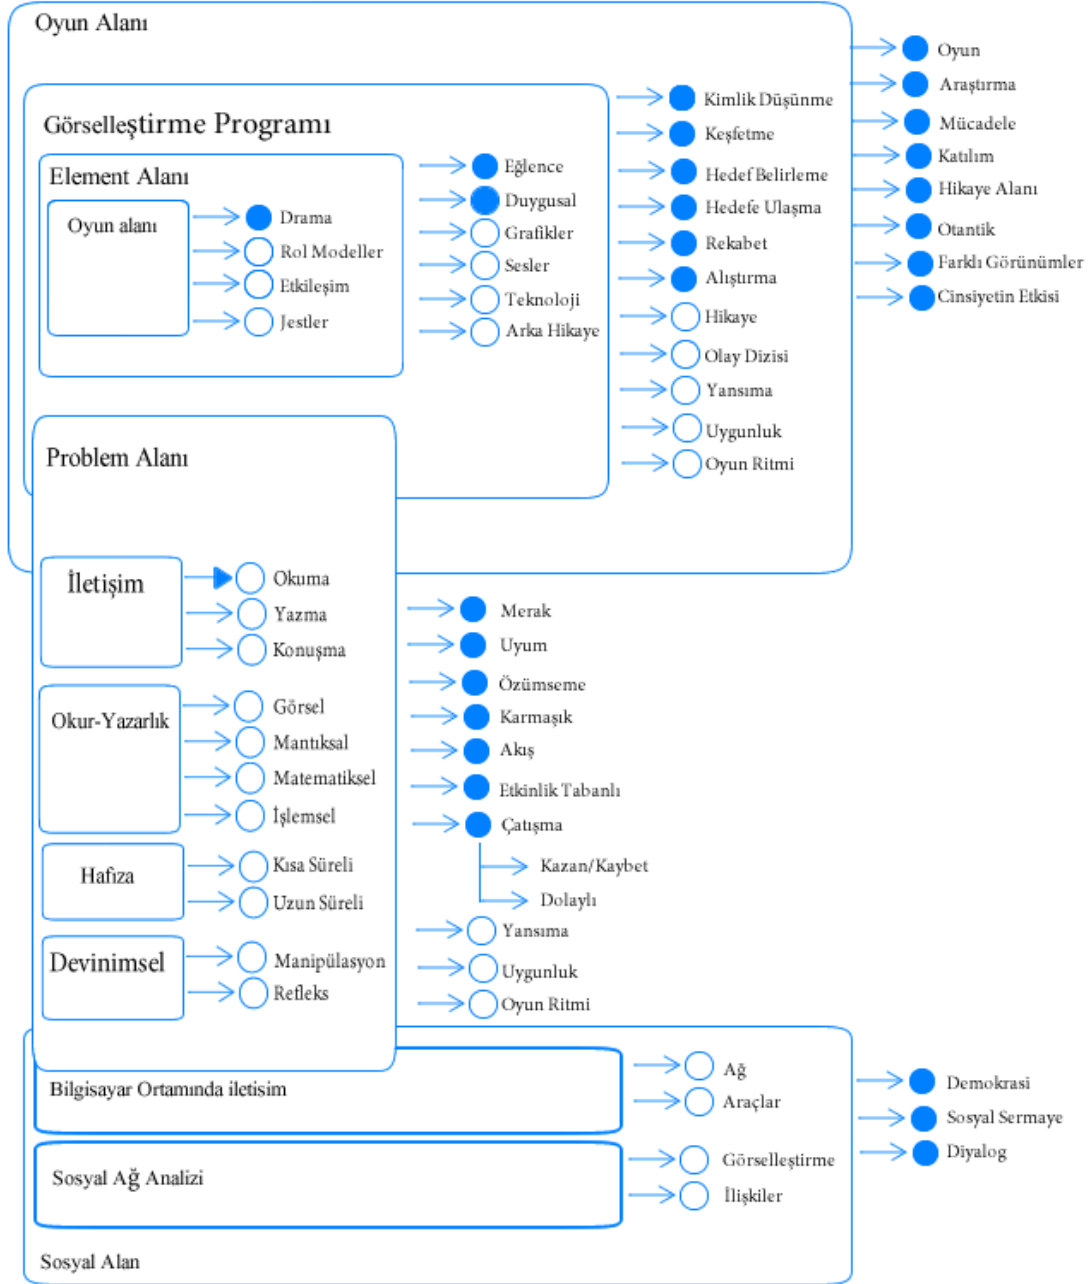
Oyun Alanı

Görselleştirme Programı

Element Alanı

Oyun alanı

Drama
Rol Modeller
Etkileşim
Jestler

Eğlence
Duygusal
Grafikler
Sesler
Teknoloji
Arka Hikaye

Kimlik Düşünme
Keşfetme
Hedef Belirleme
Hedefe Ulaşma
Rekabet
Alıştırma
Hikaye
Olay Dizisi
Yansıma
Uygunluk
Oyun Ritmi

Oyun
Araştırma
Mücadele
Katılım
Hikaye Alanı
Otantik
Farklı Görünümler
Cinsiyetin Etkisi

Problem Alanı

İletişim

Okuma
Yazma
Konuşma

Okur-Yazarlık

Görsel
Mantıksal
Matematiksel
İşlemsel

Hafıza

Kısa Süreli
Uzun Süreli

Devinimsel

Manipülasyon
Refleks

Merak
Uyum
Özümseme
Karmaşık
Akış
Etkinlik Tabanlı
Çatışma
Kazan/Kaybet
Dolaylı
Yansıma
Uygunluk
Oyun Ritmi

Bilgisayar Ortamında iletisim

Ağ
Araçlar

Sosyal Ağ Analizi

Görselleştirme
İlişkiler

Demokrasi
Sosyal Sermaye
Diyalog

Sosyal Alan